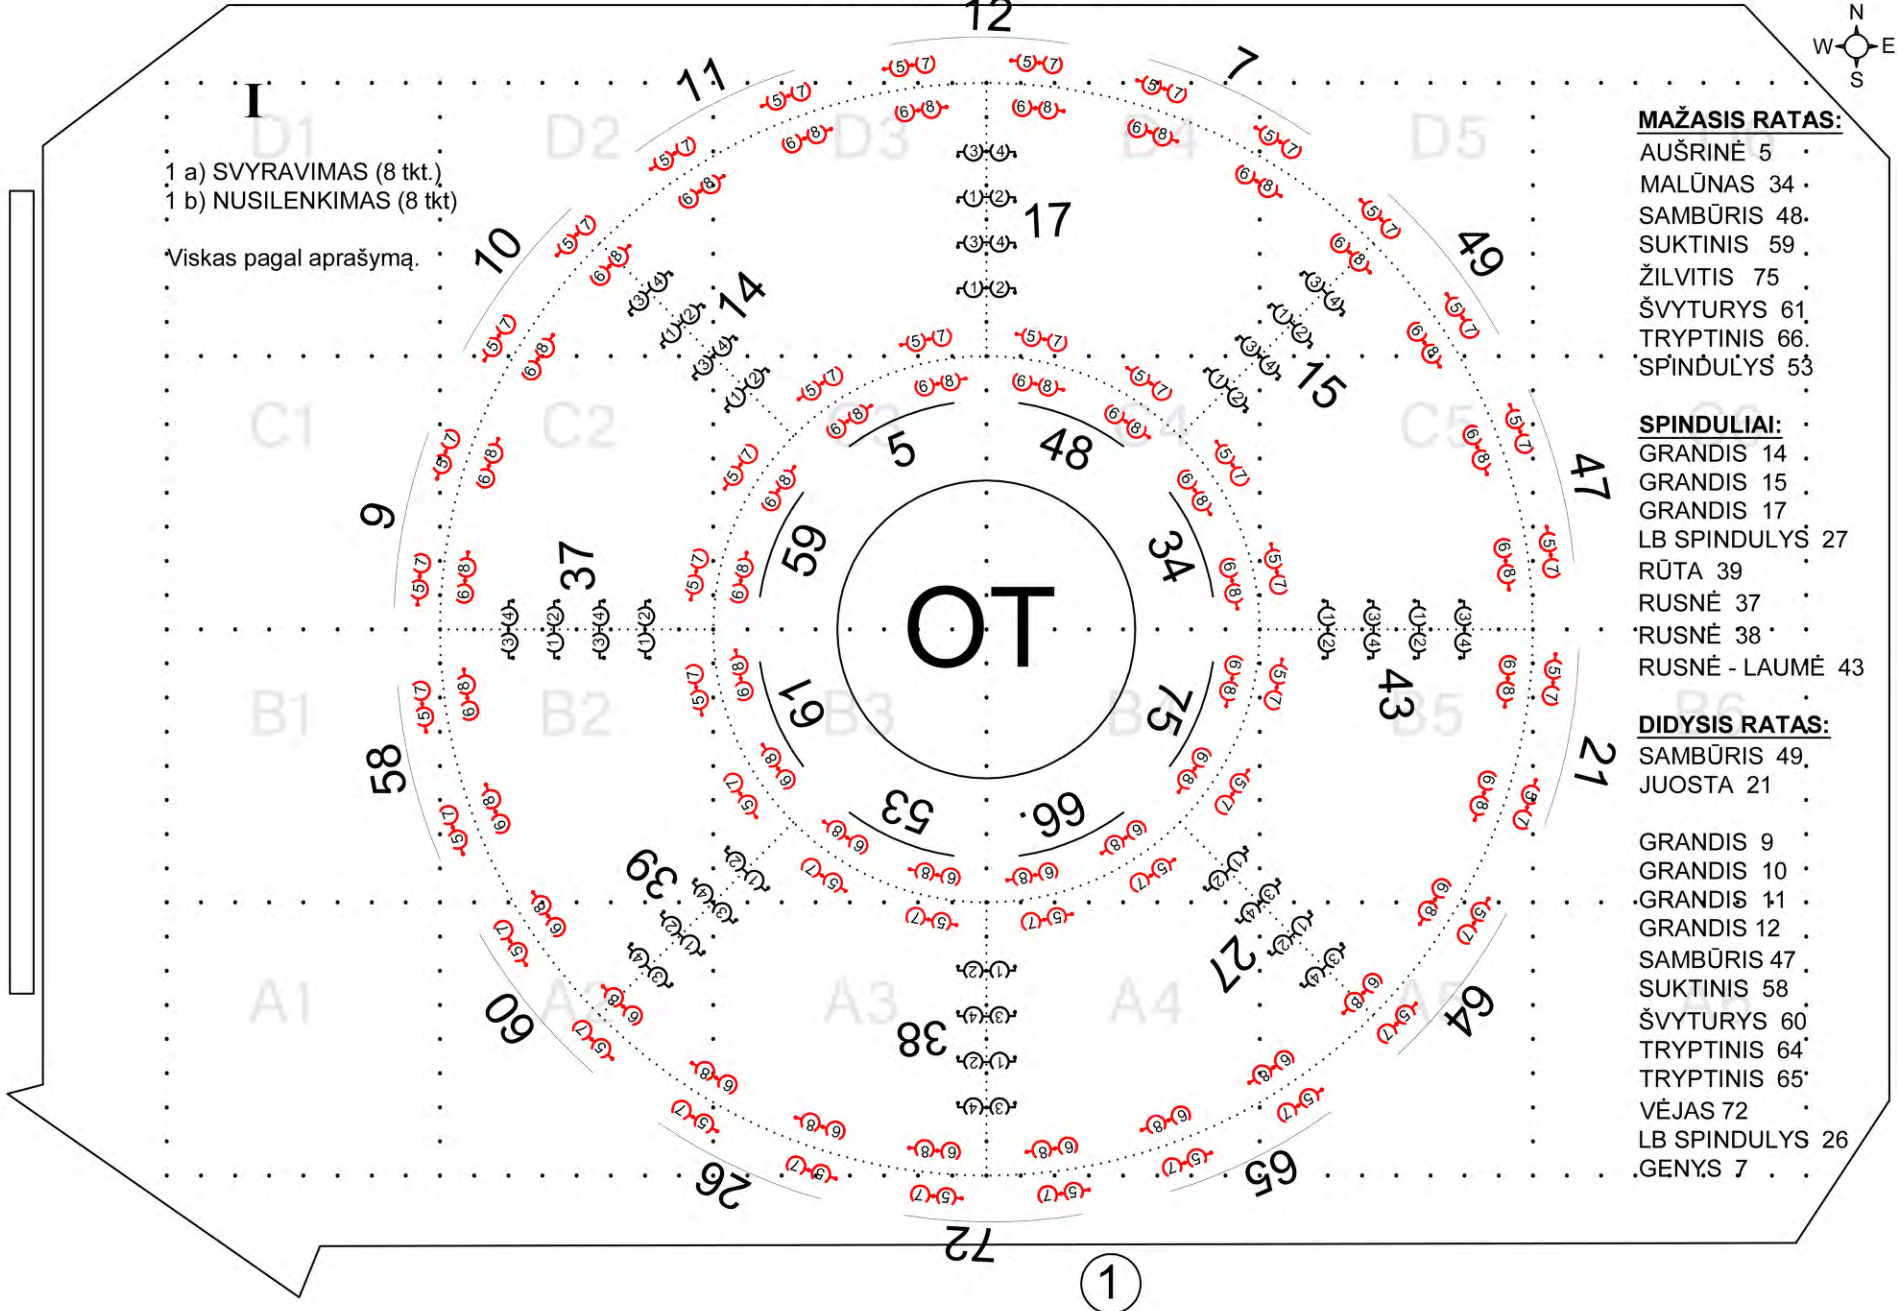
I

1 a) SVYRAVIMAS (8 tkt.)
1 b) NUSILENKIMAS (8 tkt)

Viskas pagal aprašymą.

N
W E
S

D1 D2 D3 D4 D5
C1 C2 C3 C4 C5
B1 B2 B3 B4 B5
A1 A2 A3 A4 A5

12
11
7
10
17
14
15
49
9
37
5
48
59
34
47
OT
61
75
43
21
58
53
66
39
27
60
38
64
26
72
65

MAŽASIS RATAS:
AUŠRINĖ 5
MALŪNAS 34
SAMBŪRIS 48
SUKTINIS 59
ŽILVITIS 75
ŠVYTURYS 61
TRYPTINIS 66
SPINDULYS 53

SPINDULIAI:
GRANDIS 14
GRANDIS 15
GRANDIS 17
LB SPINDULYS 27
RŪTA 39
RUSNĖ 37
RUSNĖ 38
RUSNĖ - LAUMĖ 43

DIDYSIS RATAS:
SAMBŪRIS 49
JUOSTA 21

GRANDIS 9
GRANDIS 10
GRANDIS 11
GRANDIS 12
SAMBŪRIS 47
SUKTINIS 58
ŠVYTURYS 60
TRYPTINIS 64
TRYPTINIS 65
VĖJAS 72
LB SPINDULYS 26
GENYS 7

1